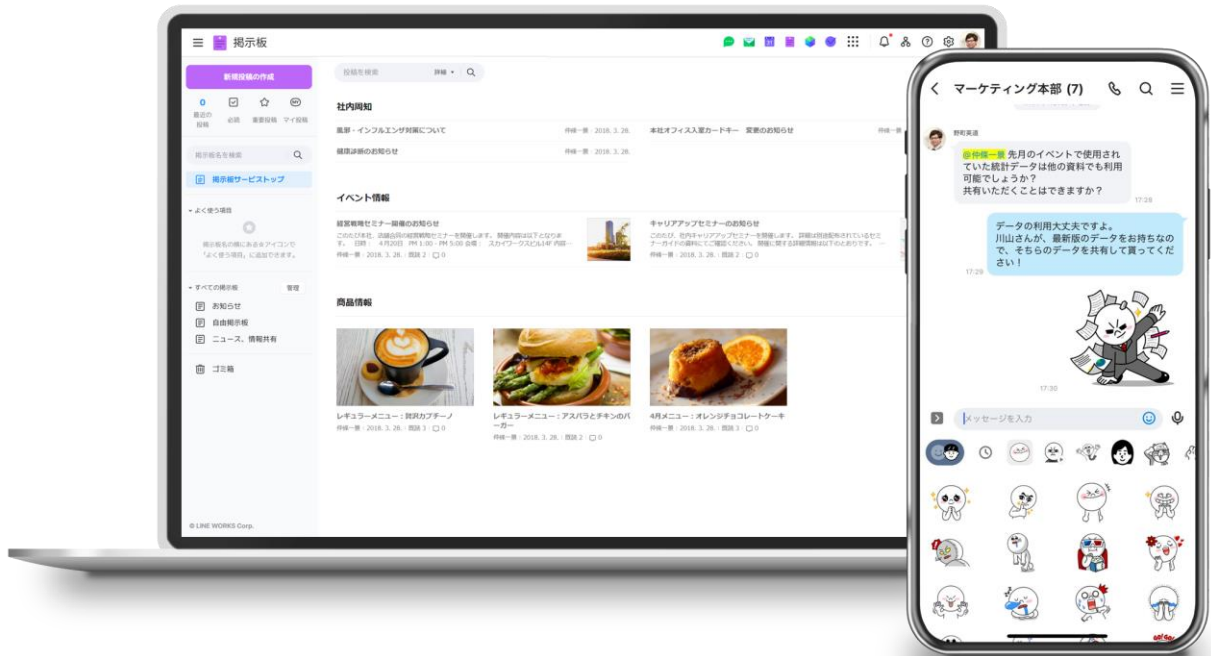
掲示板

新規投稿の作成

0 最近の投稿
必読
重要投稿
マイ投稿

掲示板名を検索

掲示板サービストップ

よく使う項目

掲示板名の横にあるるアイコンで「よく使う項目」に追加できます。

すべての掲示板 管理

お知らせ
自由掲示板
ニュース、情報共有

ゴミ箱

© LINE WORKS Corp.

投稿を検索 詳細

社内周知

風邪・インフルエンザ対策について 仲條一景 | 2018. 3. 28.
健康診断のお知らせ 仲條一景 | 2018. 3. 28.
本社オフィス入室カードキー 変更のお知らせ

イベント情報

経営戦略セミナー開催のお知らせ
このたび本社、店舗合同の経営戦略セミナーを開催します。開催内容は以下となります。 日時： 4月20日 PM 1:00 - PM 5:00 会場： スカイワークスビル14F 内部…
仲條一景 | 2018. 3. 28. | 既読 2 | 0

キャリアアップセミナーのお知らせ
このたび、社内キャリアアップセミナーを開催します。詳細は別途配布されているセミナーガイドの資料にてご確認ください。開催に関する詳細情報は以下のとおりです。

商品情報

レギュラーメニュー：贅沢カプチーノ
仲條一景 | 2018. 3. 28. | 既読 3 | 0

レギュラーメニュー：アスパラとチキンのバーガー
仲條一景 | 2018. 3. 28. | 既読 2 | 0

4月メニュー：オレンジチョコレートケーキ
仲條一景 | 2018. 3. 28. | 既読 3 | 0

マーケティング本部 (7)

野町英道
@仲條一景 先月のイベントで使用されていた統計データは他の資料でも利用可能でしょうか？
共有いただくことはできますか？
17:28

データの利用大丈夫ですよ。
川山さんが、最新版のデータをお持ちなので、そちらのデータを共有して貰ってください！
17:29

17:30

メッセージを入力